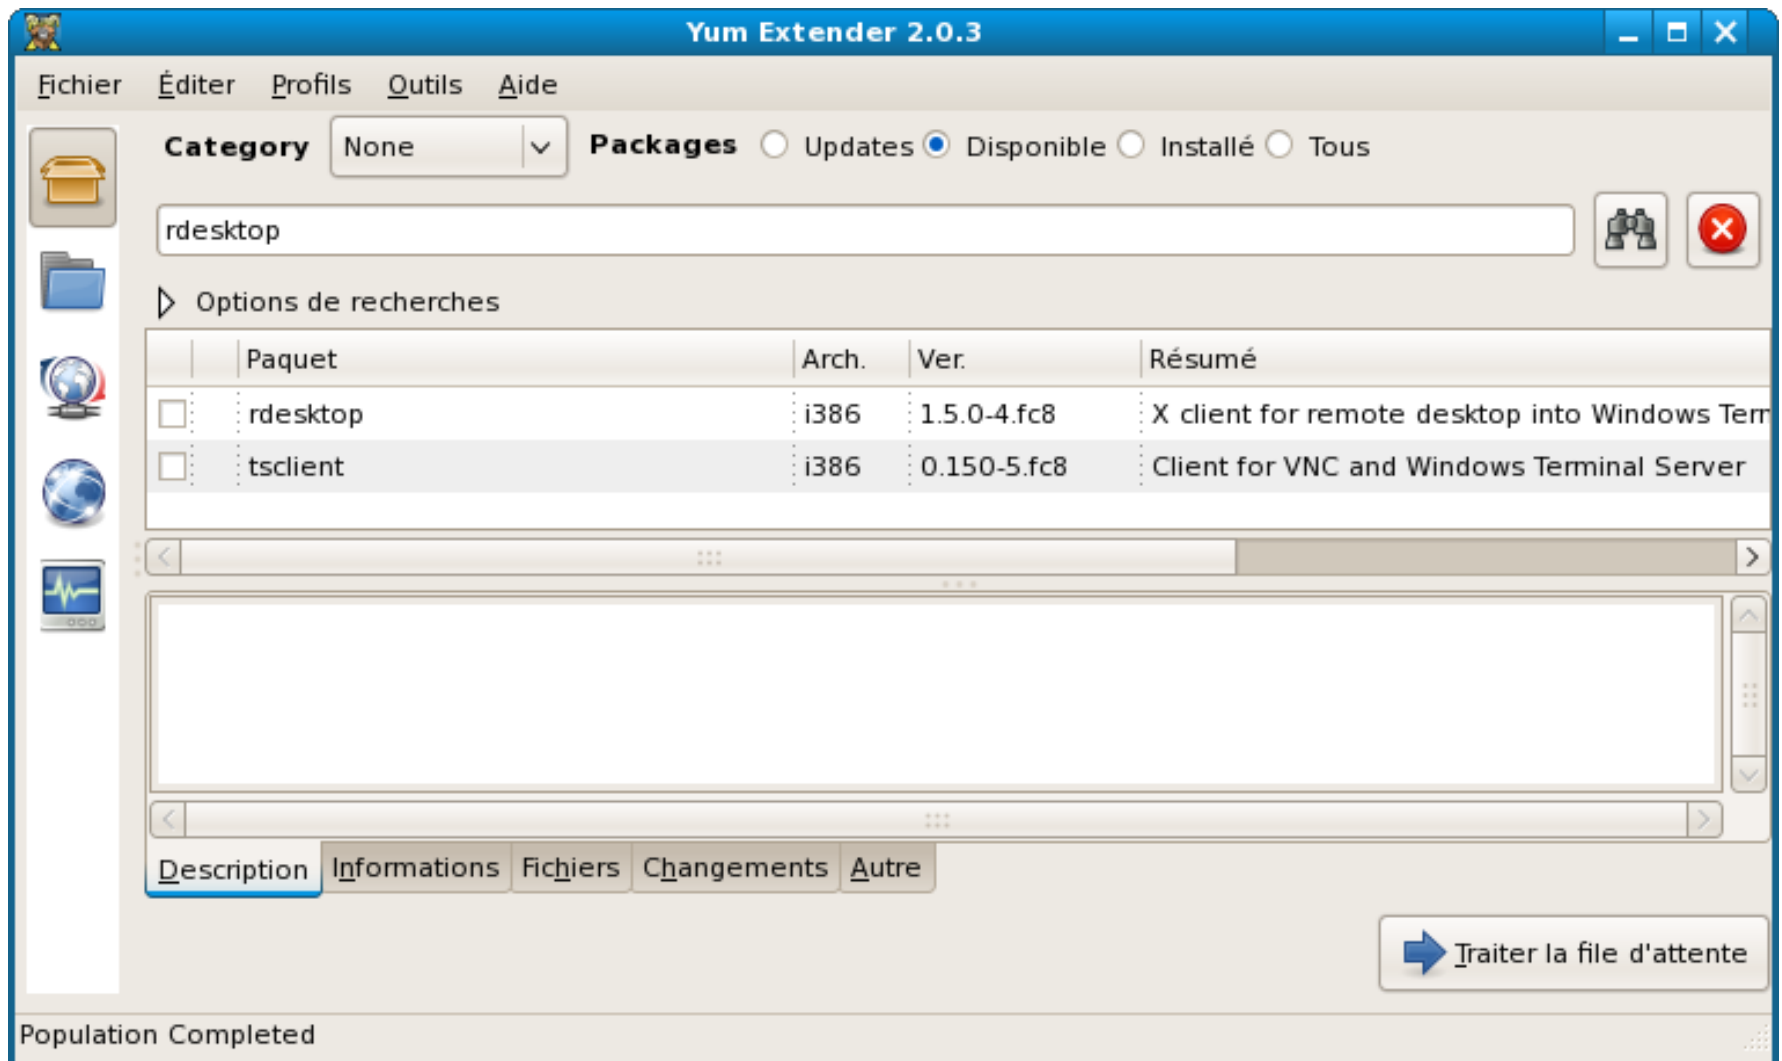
Yum Extender 2.0.3

Fichier Éditer Profils Outils Aide

Category None Packages Updates Disponible Installé Tous

rdesktop

Options de recherches

| | | Paquet | Arch. | Ver. | Résumé |
|---|---|---|---|---|---|
| | | rdesktop | i386 | 1.5.0-4.fc8 | X client for remote desktop into Windows Ter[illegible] |
| | | tsclient | i386 | 0.150-5.fc8 | Client for VNC and Windows Terminal Server |

Description Informations Fichiers Changements Autre

Traiter la file d'attente

Population Completed